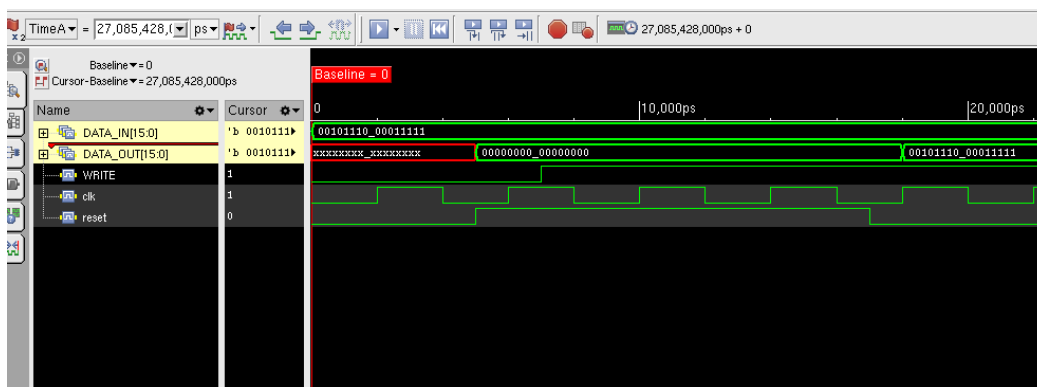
x2 TimeA = 27,085,428,( ps 27,085,428,000ps + 0

Baseline = 0
Cursor-Baseline = 27,085,428,000ps

Baseline = 0

| Name | Cursor |
|---|---|
| DATA_IN[15:0] | 'b 0010111 |
| DATA_OUT[15:0] | 'b 0010111 |
| WRITE | 1 |
| clk | 1 |
| reset | 0 |

0 10,000ps 20,000ps

00101110_00011111

xxxxxxxx_xxxxxxxx 00000000_00000000 00101110_00011111